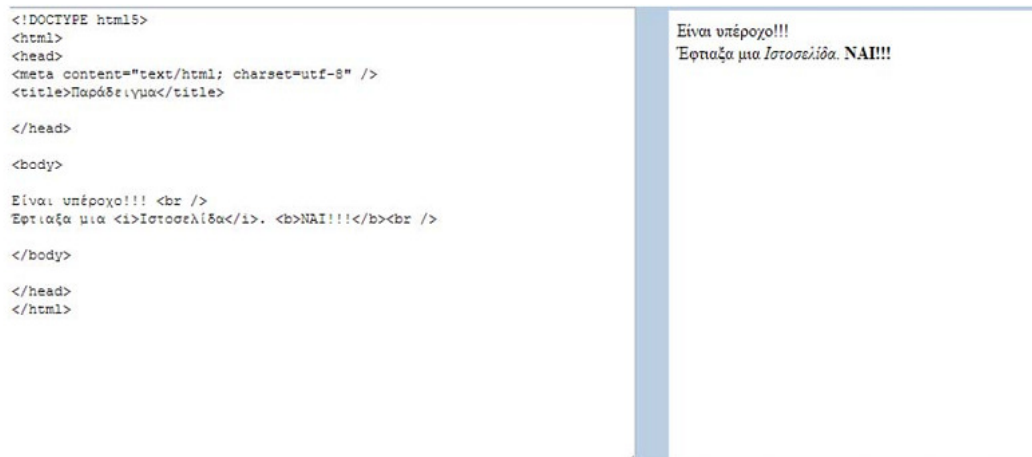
<!DOCTYPE html5>
<html>
<head>
<meta content="text/html; charset=utf-8" />
<title>Παράδειγμα</title>

</head>

<body>

Είναι υπέροχο!!! <br />
Έφτιαξα μια <i>Ιστοσελίδα</i>. <b>ΝΑΙ!!!</b><br />

</body>

</head>
</html>

Είναι υπέροχο!!!
Έφτιαξα μια *Ιστοσελίδα*. **ΝΑΙ!!!**